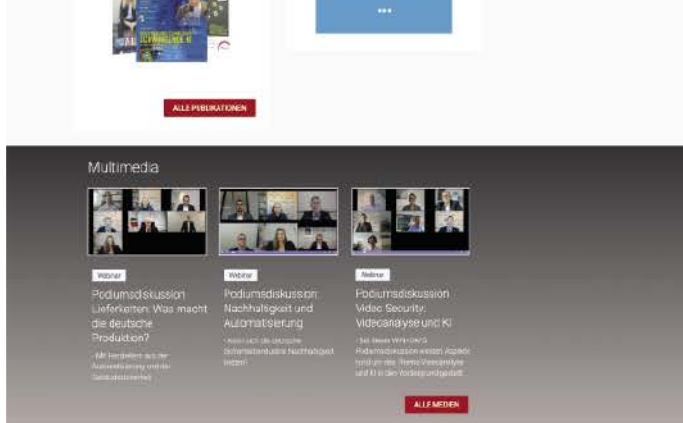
•••

ALLE PUBLIKATIONEN

Multimedia

Webinar

Podiumsdiskussion Lieferketten: Was macht die deutsche Produktion?

- Mit Herstellern aus der Automatisierung und der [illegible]

Webinar

Podiumsdiskussion: Nachhaltigkeit und Automatisierung

- Kann sich die deutsche Sicherheitsindustrie Nachhaltigkeit leisten?

Webinar

Podiumsdiskussion Video Security: Videoanalyse und KI

- Bei dieser Web-GIT® Podiumsdiskussion werden Aspekte rund um das Thema Videoanalyse und KI in den Vordergrund gestellt.

ALLE MEDIEN